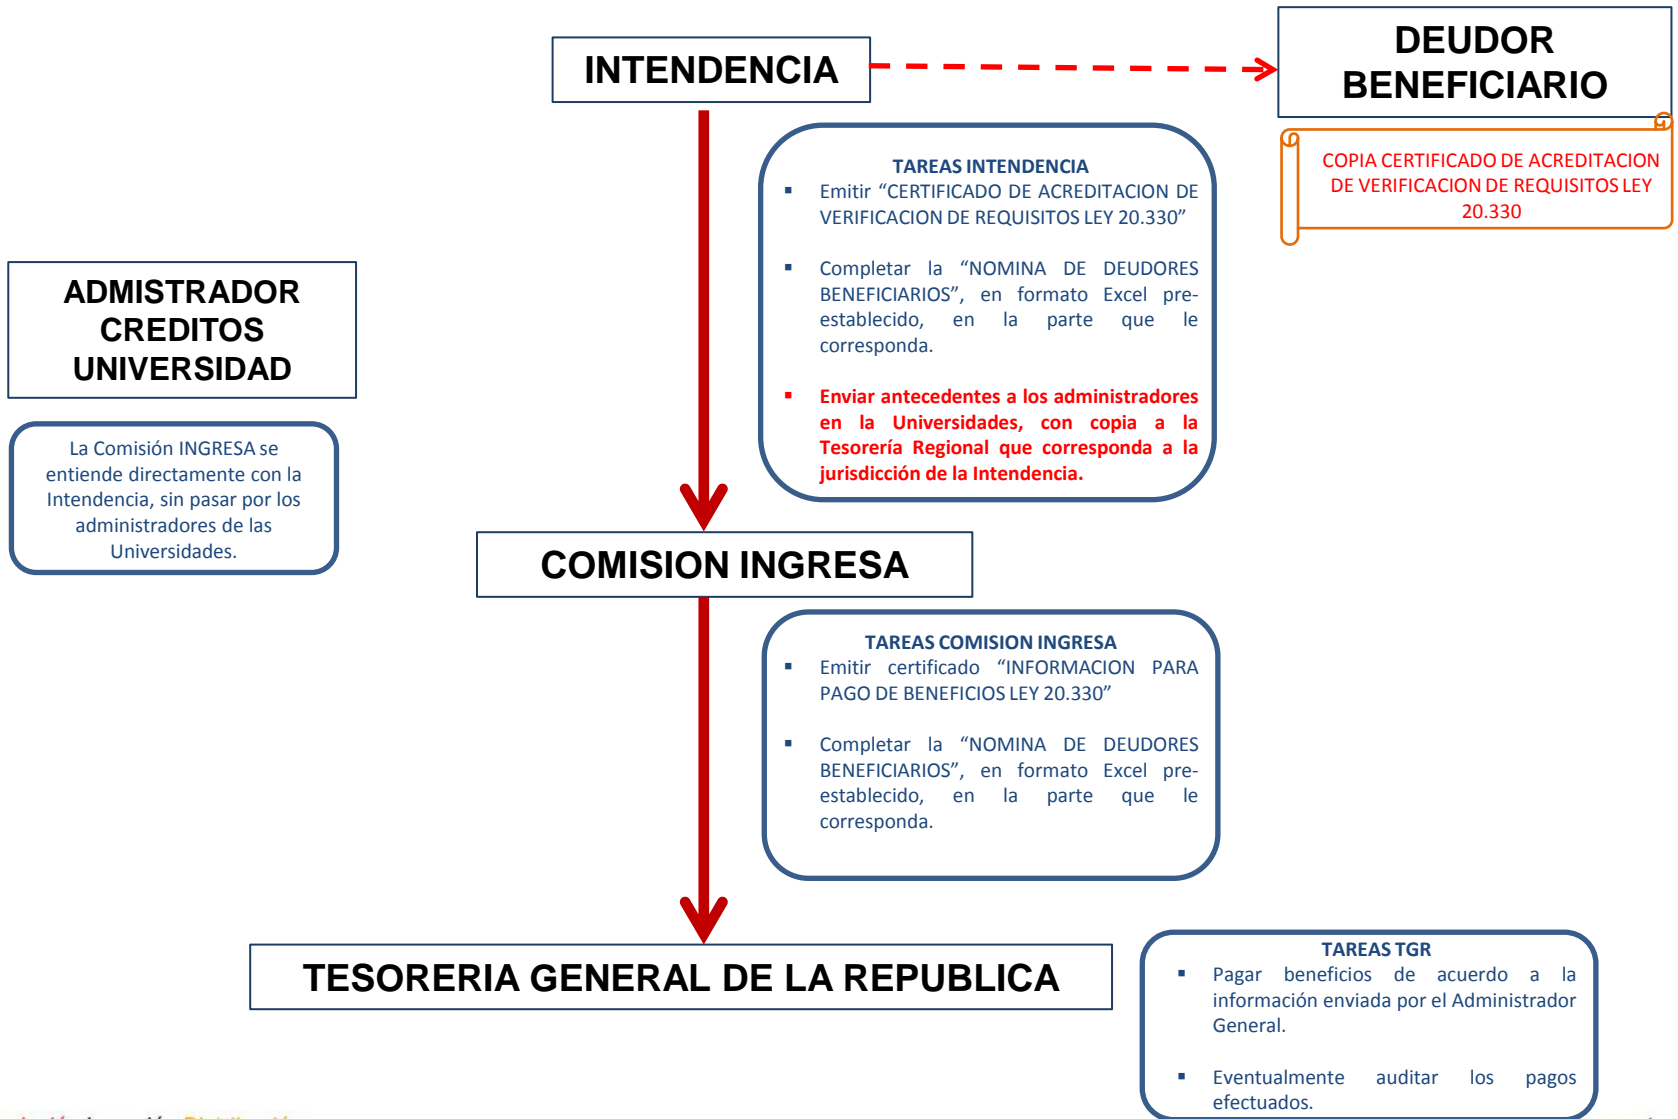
INTENDENCIA

DEUDOR BENEFICIARIO

COPIA CERTIFICADO DE ACREDITACION DE VERIFICACION DE REQUISITOS LEY 20.330

TAREAS INTENDENCIA
▪ Emitir "CERTIFICADO DE ACREDITACION DE VERIFICACION DE REQUISITOS LEY 20.330"

▪ Completar la "NOMINA DE DEUDORES BENEFICIARIOS", en formato Excel preestablecido, en la parte que le corresponda.

▪ Enviar antecedentes a los administradores en la Universidades, con copia a la Tesorería Regional que corresponda a la jurisdicción de la Intendencia.

ADMISTRADOR CREDITOS UNIVERSIDAD

La Comisión INGRESA se entiende directamente con la Intendencia, sin pasar por los administradores de las Universidades.

COMISION INGRESA

TAREAS COMISION INGRESA
▪ Emitir certificado "INFORMACION PARA PAGO DE BENEFICIOS LEY 20.330"

▪ Completar la "NOMINA DE DEUDORES BENEFICIARIOS", en formato Excel preestablecido, en la parte que le corresponda.

TESORERIA GENERAL DE LA REPUBLICA

TAREAS TGR
▪ Pagar beneficios de acuerdo a la información enviada por el Administrador General.

▪ Eventualmente auditar los pagos efectuados.

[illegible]